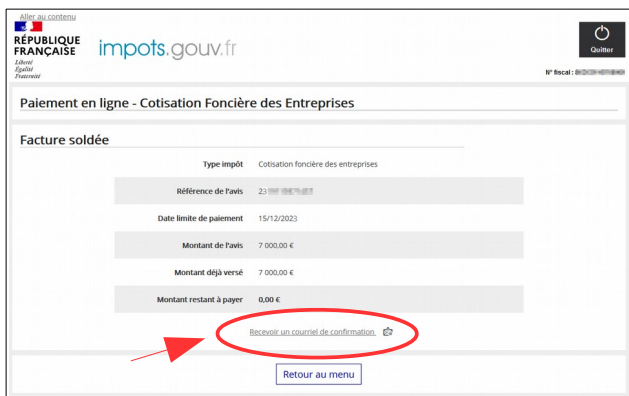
Aller au contenu

RÉPUBLIQUE FRANÇAISE
Liberté
Égalité
Fraternité

impots.gouv.fr

Quitter

N° fiscal : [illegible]

Paiement en ligne - Cotisation Foncière des Entreprises

Facture soldée

| Type impôt | Cotisation foncière des entreprises |
|---|---|
| Référence de l'avis | 23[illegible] |
| Date limite de paiement | 15/12/2023 |
| Montant de l'avis | 7 000,00 € |
| Montant déjà versé | 7 000,00 € |
| Montant restant à payer | 0,00 € |

Recevoir un courriel de confirmation

Retour au menu